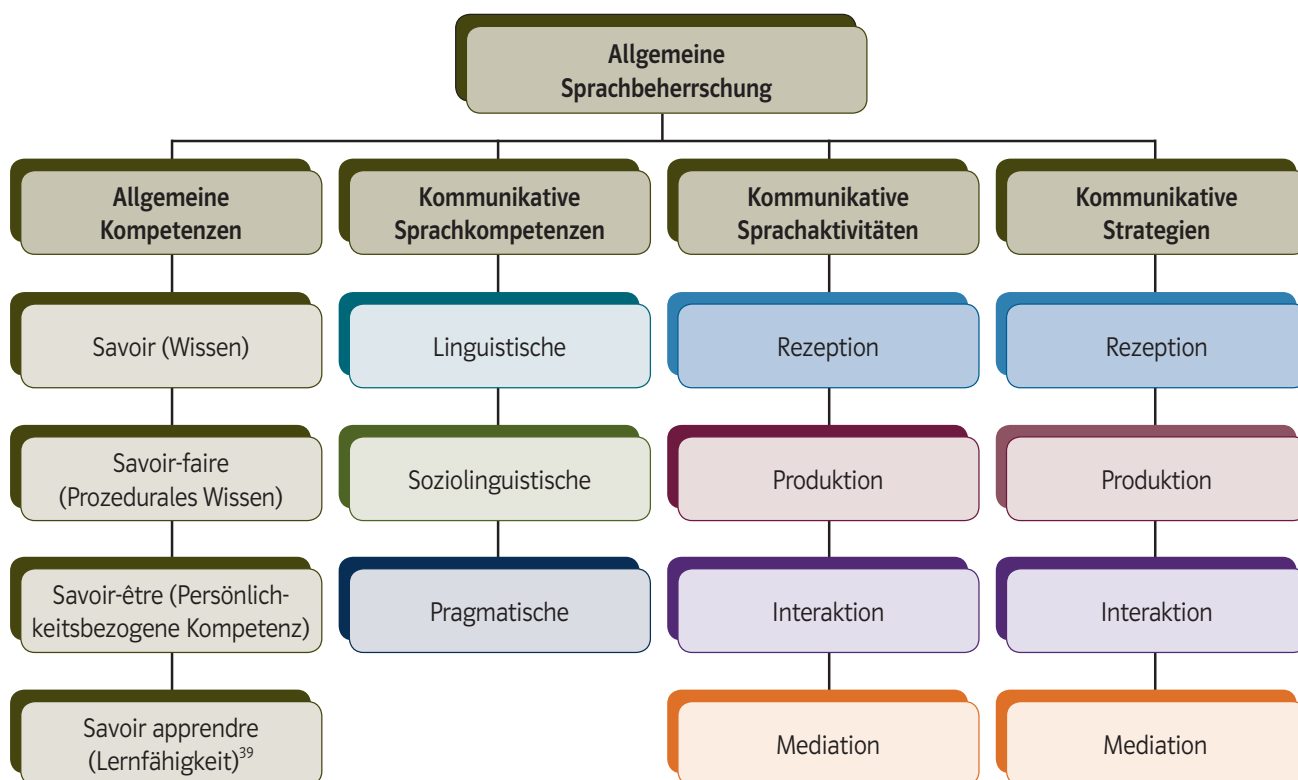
Allgemeine Sprachbeherrschung

Allgemeine Kompetenzen

Savoir (Wissen)

Savoir-faire (Prozedurales Wissen)

Savoir-être (Persönlichkeitsbezogene Kompetenz)

Savoir apprendre (Lernfähigkeit)$^{39}$

Kommunikative Sprachkompetenzen

Linguistische

Soziolinguistische

Pragmatische

Kommunikative Sprachaktivitäten

Rezeption

Produktion

Interaktion

Mediation

Kommunikative Strategien

Rezeption

Produktion

Interaktion

Mediation